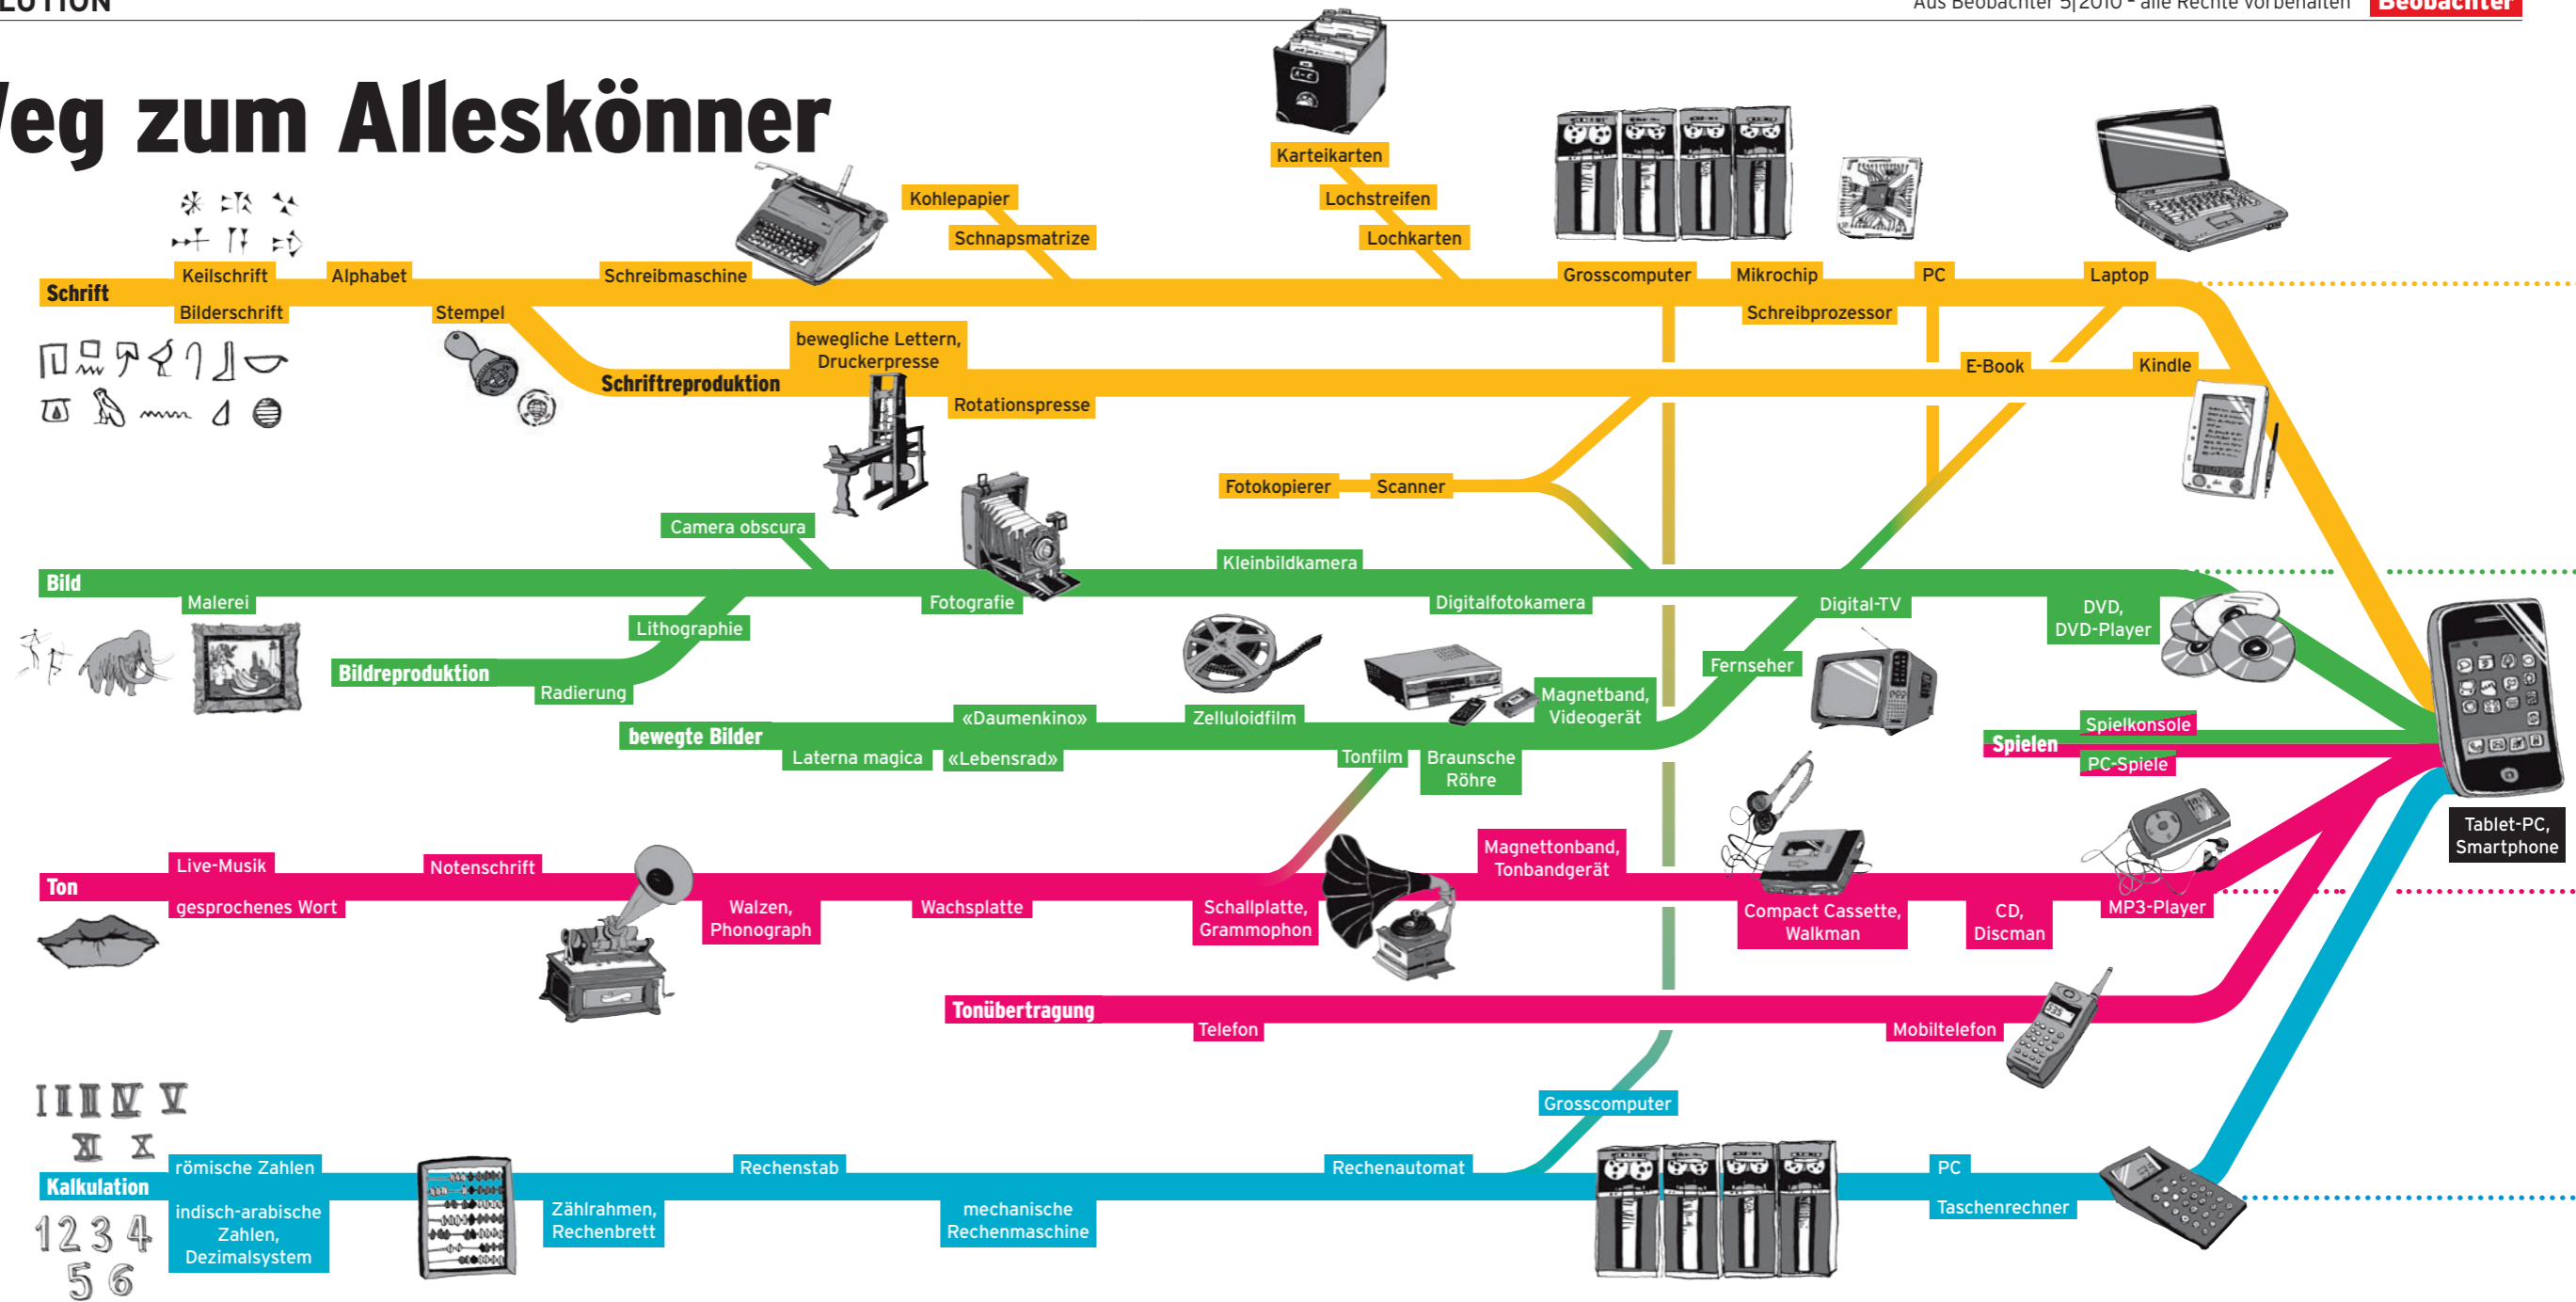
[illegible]LUTION

Aus Beobachter 5|2010 - alle Rechte vorbehalten Beobachter

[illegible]eg zum Alleskönner

Karteikarten
Kohlepapier
Lochstreifen
Schnapsmatrize
Lochkarten
Keilschrift
Alphabet
Schreibmaschine
Grosscomputer
Mikrochip
PC
Laptop
Schrift
Bilderschrift
Stempel
Schreibprozessor
bewegliche Lettern, Druckerpresse
E-Book
Kindle
Schriftreproduktion
Rotationspresse
Fotokopierer
Scanner
Camera obscura
Kleinbildkamera
Bild
Malerei
Fotografie
Digitalfotokamera
Digital-TV
DVD, DVD-Player
Lithographie
Fernseher
Bildreproduktion
Radierung
Magnetband, Videogerät
«Daumenkino»
Zelluloidfilm
bewegte Bilder
Spielkonsole
Spielen
Laterna magica
«Lebensrad»
Tonfilm
Braunsche Röhre
PC-Spiele
Tablet-PC, Smartphone
Live-Musik
Notenschrift
Magnettonband, Tonbandgerät
Ton
gesprochenes Wort
Walzen, Phonograph
Wachsplatte
Schallplatte, Grammophon
Compact Cassette, Walkman
CD, Discman
MP3-Player
Tonübertragung
Telefon
Mobiltelefon
Grosscomputer
römische Zahlen
Rechenstab
Rechenautomat
PC
Kalkulation
indisch-arabische Zahlen, Dezimalsystem
Zählrahmen, Rechenbrett
mechanische Rechenmaschine
Taschenrechner